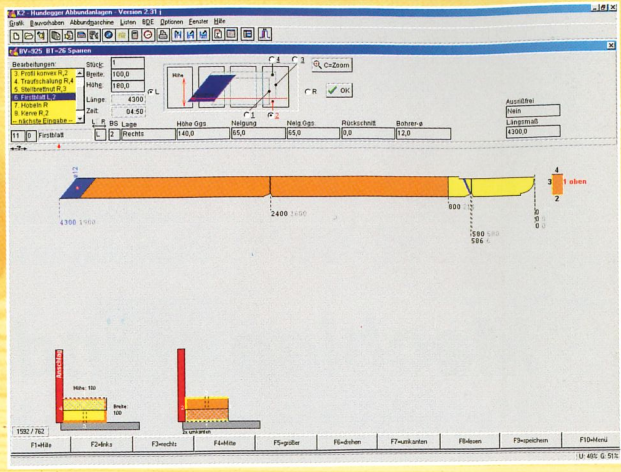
K2 - Hundegger Abbundanlagen - Version 2.31 j
Grafik Bauvorhaben Abbundmaschine Listen BDE Optionen Fenster Hilfe
BV-925 BT=26 Sparren
Bearbeitungen:
3. Profil konvex R,2
4. Traufschalung R,4
5. Stellbrettnut R,3
6. Firstblatt L,2
7. Hobeln R
8. Kerve R,2
-- nächste Eingabe --
Stück: 1
Breite: 100,0
Höhe: 180,0
Länge: 4300
Zeit: 04:50
Höhe
L
1 4 1
R
1 2
C=Zoom
OK
Ausnutzung
Nein
Längsmaß
4300,0
11 0 Firstblatt
L R BG Lage
L 2 Rechts
Höhe Ggs
140,0
Neigung
65,0
Neig Ggs
65,0
Rückschnitt
0,0
Bohrer-ø
12,0
4300 1960
2400 1600
800
590 590
506 6
0
0
0
4
3 1 oben
2
Anschlag
Höhe: 180
Breite: 100
Zu umkanten
1592 / 762
F1=Hilfe
F2=links
F3=rechts
F4=Mitte
F5=größer
F6=drehen
F7=umkanten
F8=lesen
F9=speichern
F10=Menü
U: 49% G: 51%